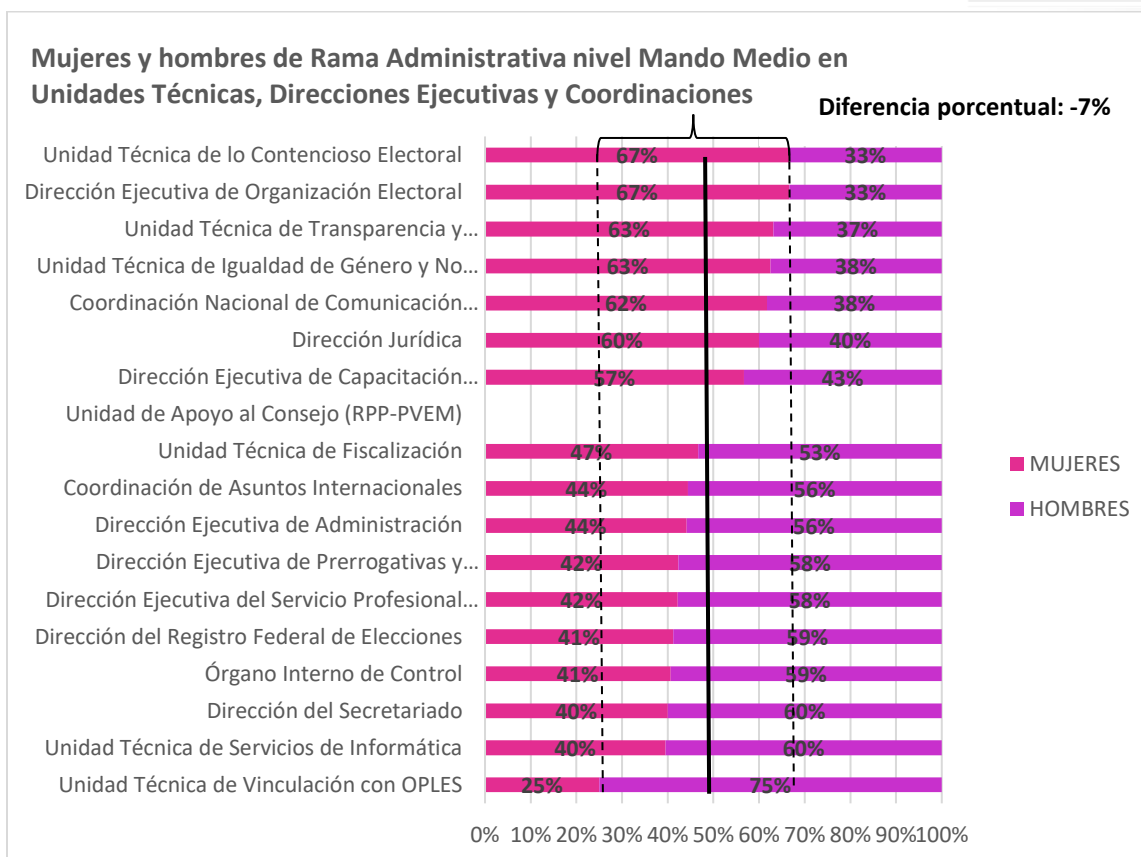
Mujeres y hombres de Rama Administrativa nivel Mando Medio en Unidades Técnicas, Direcciones Ejecutivas y Coordinaciones

Diferencia porcentual: -7%

| | MUJERES | HOMBRES |
|---|---|---|
| Unidad Técnica de lo Contencioso Electoral | 67% | 33% |
| Dirección Ejecutiva de Organización Electoral | 67% | 33% |
| Unidad Técnica de Transparencia y… | 63% | 37% |
| Unidad Técnica de Igualdad de Género y No… | 63% | 38% |
| Coordinación Nacional de Comunicación… | 62% | 38% |
| Dirección Jurídica | 60% | 40% |
| Dirección Ejecutiva de Capacitación… | 57% | 43% |
| Unidad de Apoyo al Consejo (RPP-PVEM) | | |
| Unidad Técnica de Fiscalización | 47% | 53% |
| Coordinación de Asuntos Internacionales | 44% | 56% |
| Dirección Ejecutiva de Administración | 44% | 56% |
| Dirección Ejecutiva de Prerrogativas y… | 42% | 58% |
| Dirección Ejecutiva del Servicio Profesional… | 42% | 58% |
| Dirección del Registro Federal de Elecciones | 41% | 59% |
| Órgano Interno de Control | 41% | 59% |
| Dirección del Secretariado | 40% | 60% |
| Unidad Técnica de Servicios de Informática | 40% | 60% |
| Unidad Técnica de Vinculación con OPLES | 25% | 75% |

0% 10% 20% 30% 40% 50% 60% 70% 80% 90% 100%

MUJERES
HOMBRES